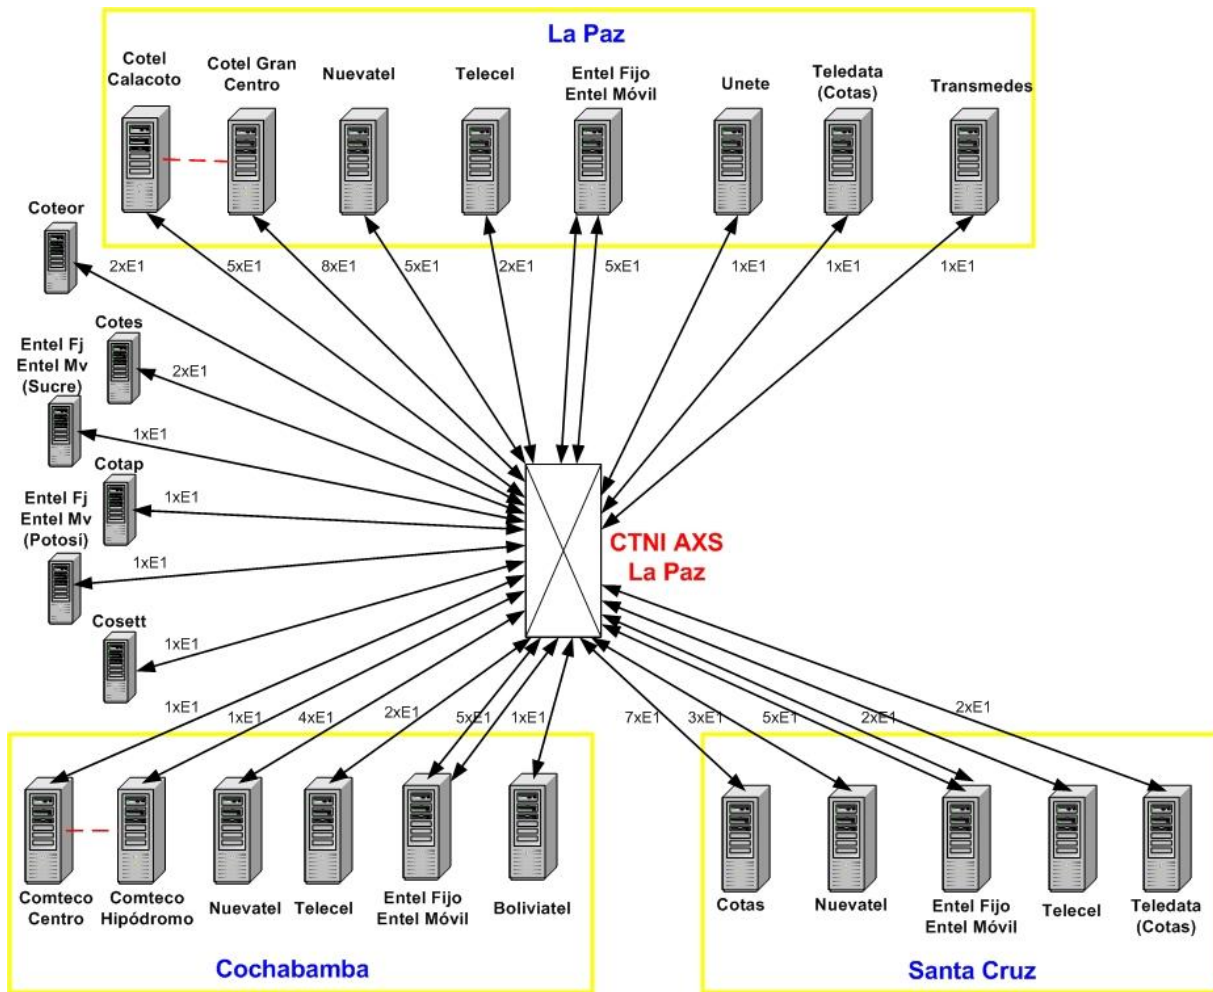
La Paz

Cotel Calacoto
Cotel Gran Centro
Nuevatel
Telecel
Entel Fijo Entel Móvil
Unete
Teledata (Cotas)
Transmedes

Coteor
2xE1
5xE1
8xE1
5xE1
2xE1
5xE1
1xE1
1xE1
1xE1

Cotes
2xE1
Entel Fj Entel Mv (Sucre)
1xE1
Cotap
1xE1
Entel Fj Entel Mv (Potosí)
1xE1
Cosett
1xE1

CTNI AXS La Paz

1xE1
1xE1
4xE1
2xE1
5xE1
1xE1
7xE1
3xE1
5xE1
2xE1
2xE1

Comteco Centro
Comteco Hipódromo
Nuevatel
Telecel
Entel Fijo Entel Móvil
Boliviatel

Cochabamba

Cotas
Nuevatel
Entel Fijo Entel Móvil
Telecel
Teledata (Cotas)

Santa Cruz